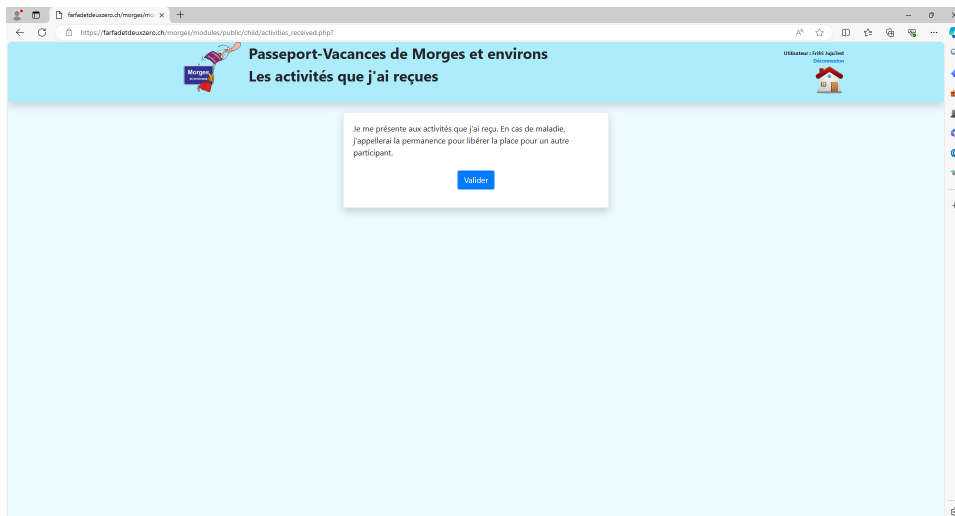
farfadetdeuxzero.ch/morges/mo ×

https://farfadetdeuxzero.ch/morges/modules/public/child/activities_received.php?

Morges et environs

Passeport-Vacances de Morges et environs
Les activités que j'ai reçues

Utilisateur : Frifri JujuTest
Déconnexion

Je me présente aux activités que j'ai reçu. En cas de maladie, j'appellerai la permanence pour libérer la place pour un autre participant.

Valider